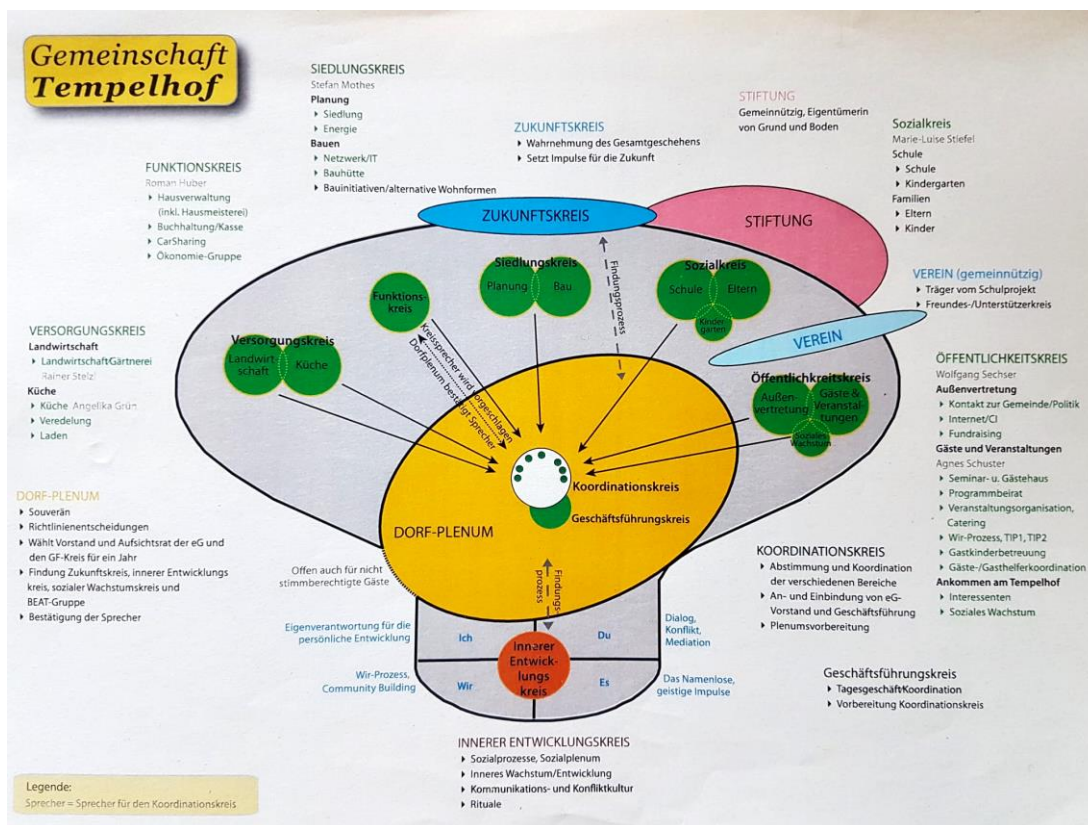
Gemeinschaft Tempelhof

SIEDLUNGSKREIS
Stefan Mothes
Planung
▸ Siedlung
▸ Energie
Bauen
▸ Netzwerk/IT
▸ Bauhütte
▸ Bauinitiativen/alternative Wohnformen

ZUKUNFTSKREIS
▸ Wahrnehmung des Gesamtgeschehens
▸ Setzt Impulse für die Zukunft

STIFTUNG
Gemeinnützig, Eigentümerin von Grund und Boden

Sozialkreis
Marie-Luise Stiefel
Schule
▸ Schule
▸ Kindergarten
Familien
▸ Eltern
▸ Kinder

FUNKTIONSKREIS
Roman Huber
▸ Hausverwaltung (inkl. Hausmeisterei)
▸ Buchhaltung/Kasse
▸ CarSharing
▸ Ökonomie-Gruppe

ZUKUNFTSKREIS

STIFTUNG

VEREIN (gemeinnützig)
▸ Träger vom Schulprojekt
▸ Freundes-/Unterstützerkreis

Siedlungskreis
Planung
Bau

Sozialkreis
Schule
Eltern
Kindergarten

Funktionskreis

Findungsprozess

VEREIN

VERSORGUNGSKREIS
Landwirtschaft
▸ LandwirtschaftGärtnerei
Rainer Stelzl
Küche
▸ Küche Angelika Grün
▸ Veredelung
▸ Laden

Versorgungskreis
Landwirtschaft
Küche

Kreissprecher wird vorgeschlagen
Dorfplenum bestätigt Sprecher

Öffentlichkreitskreis
Außenvertretung
Gäste & Veranstaltungen
Soziales Wachstum

ÖFFENTLICHKEITSKREIS
Wolfgang Sechser
Außenvertretung
▸ Kontakt zur Gemeinde/Politik
▸ Internet/CI
▸ Fundraising
Gäste und Veranstaltungen
Agnes Schuster
▸ Seminar- u. Gästehaus
▸ Programmbeirat
▸ Veranstaltungsorganisation, Catering
▸ Wir-Prozess, TIP1, TIP2
▸ Gastkinderbetreuung
▸ Gäste-/Gasthelferkoordination
Ankommen am Tempelhof
▸ Interessenten
▸ Soziales Wachstum

Koordinationskreis
Geschäftsführungskreis

DORF-PLENUM
▸ Souverän
▸ Richtlinienentscheidungen
▸ Wählt Vorstand und Aufsichtsrat der eG und den GF-Kreis für ein Jahr
▸ Findung Zukunftskreis, innerer Entwicklungskreis, sozialer Wachstumskreis und BEAT-Gruppe
▸ Bestätigung der Sprecher

DORF-PLENUM

Offen auch für nicht stimmberechtigte Gäste

Findungsprozess

KOORDINATIONSKREIS
▸ Abstimmung und Koordination der verschiedenen Bereiche
▸ An- und Einbindung von eG-Vorstand und Geschäftsführung
▸ Plenumsvorbereitung

Eigenverantwortung für die persönliche Entwicklung
Ich
Du
Dialog, Konflikt, Mediation
Innerer Entwicklungskreis
Wir-Prozess, Community Building
Wir
Es
Das Namenlose, geistige Impulse

Geschäftsführungskreis
▸ TagesgeschäftKoordination
▸ Vorbereitung Koordinationskreis

INNERER ENTWICKLUNGSKREIS
▸ Sozialprozesse, Sozialplenum
▸ Inneres Wachstum/Entwicklung
▸ Kommunikations- und Konfliktkultur
▸ Rituale

Legende:
Sprecher = Sprecher für den Koordinationskreis